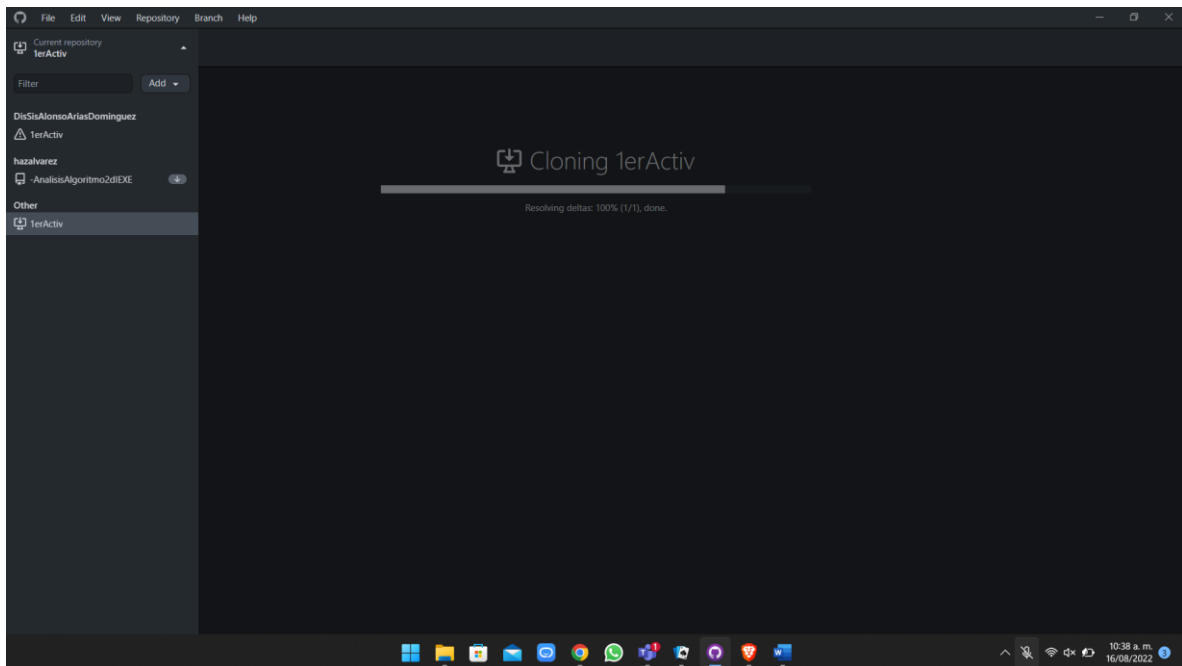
File Edit View Repository Branch Help

Current repository
1erActiv

Filter
Add

DisSisAlonsoAriasDominguez
1erActiv

hazalvarez
-AnalisisAlgoritmo2dIEXE

Other
1erActiv

Cloning 1erActiv

Resolving deltas: 100% (1/1), done.

10:38 a. m.
16/08/2022
3